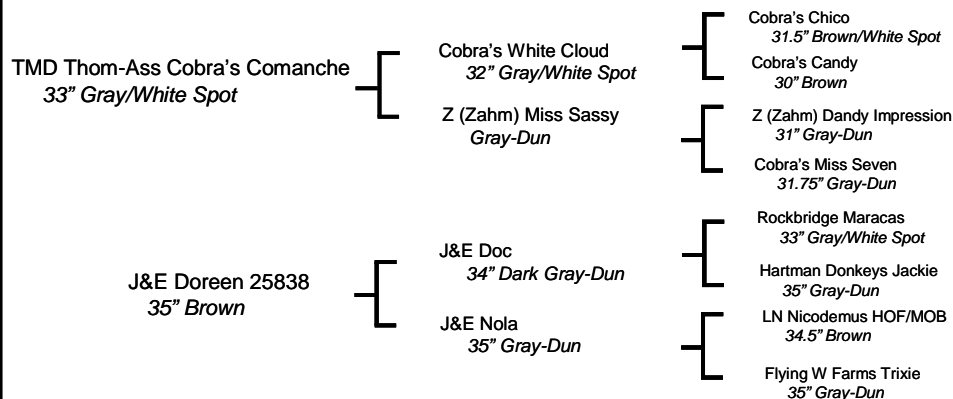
TMD Thom-Ass Cobra's Comanche
33" Gray/White Spot

Cobra's White Cloud
32" Gray/White Spot

Cobra's Chico
31.5" Brown/White Spot

Cobra's Candy
30" Brown

Z (Zahm) Miss Sassy
Gray-Dun

Z (Zahm) Dandy Impression
31" Gray-Dun

Cobra's Miss Seven
31.75" Gray-Dun

J&E Doreen 25838
35" Brown

J&E Doc
34" Dark Gray-Dun

Rockbridge Maracas
33" Gray/White Spot

Hartman Donkeys Jackie
35" Gray-Dun

J&E Nola
35" Gray-Dun

LN Nicodemus HOF/MOB
34.5" Brown

Flying W Farms Trixie
35" Gray-Dun